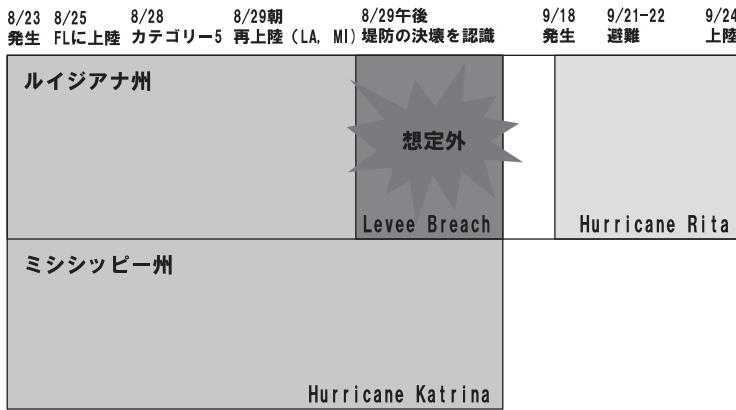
8/23 発生
8/25 FLに上陸
8/28 カテゴリー5
8/29朝 再上陸（LA, MI）
8/29午後 堤防の決壊を認識
9/18 発生
9/21–22 避難
9/24 上陸

ルイジアナ州

想定外

Levee Breach

Hurricane Rita

ミシシッピー州

Hurricane Katrina